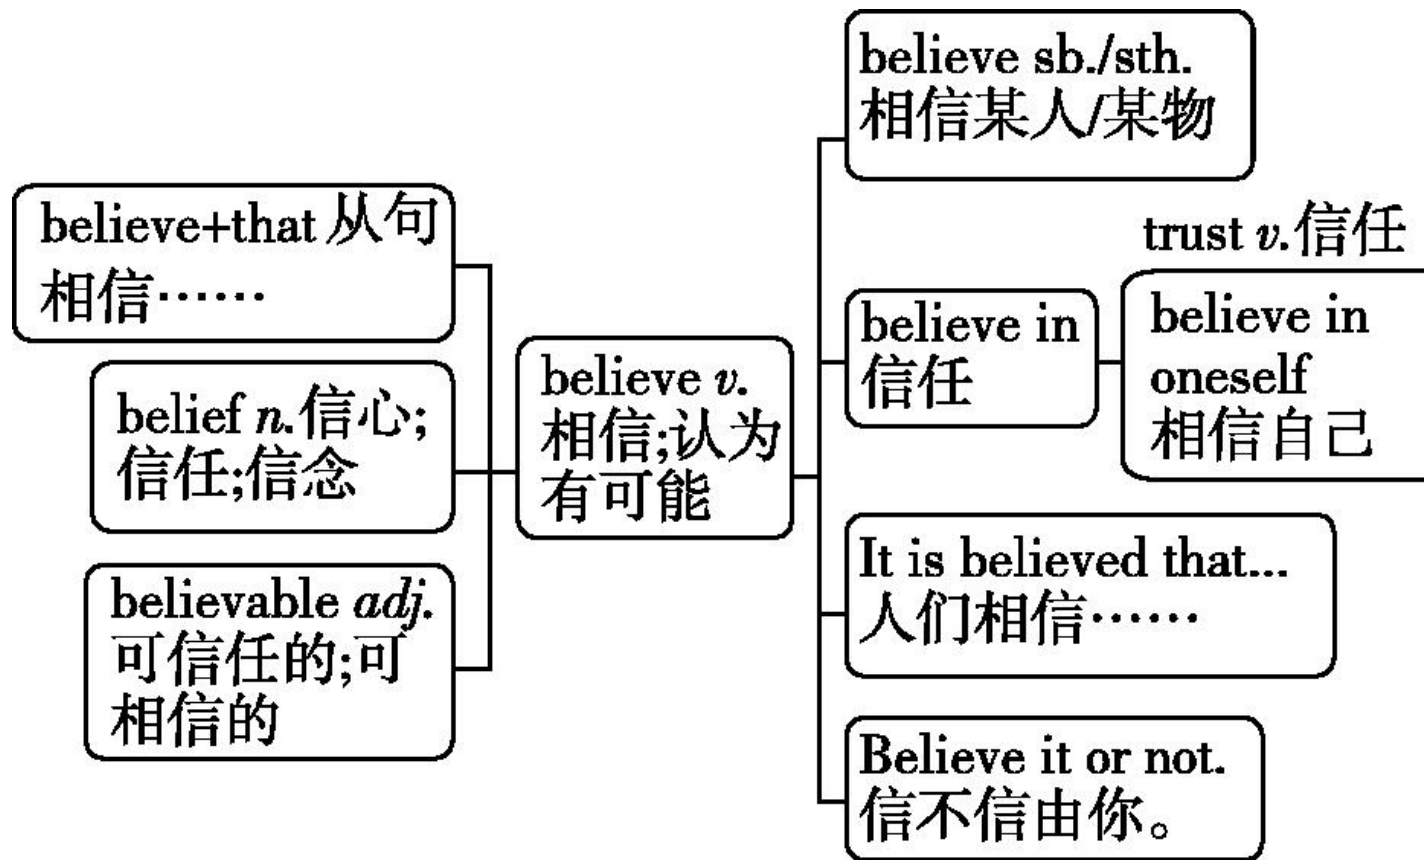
believe+that 从句
相信……

belief *n.*信心;信任;信念

believable *adj.*可信任的;可相信的

believe *v.*
相信;认为有可能

believe sb./sth.
相信某人/某物

believe in
信任

trust *v.*信任

believe in oneself
相信自己

It is believed that...
人们相信……

Believe it or not.
信不信由你。